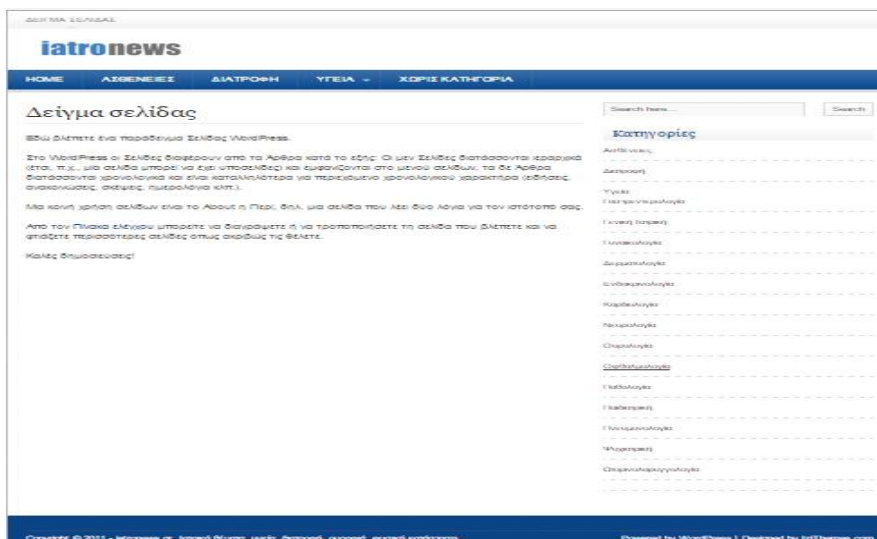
ΔΕΙΓΜΑ ΣΕΛΙΔΑΣ

iatronews

HOME ΑΣΘΕΝΕΙΕΣ ΔΙΑΤΡΟΦΗ ΥΓΕΙΑ ΧΩΡΙΣ ΚΑΤΗΓΟΡΙΑ

Δείγμα σελίδας

Εδώ βλέπετε ένα παράδειγμα Σελίδας WordPress.

Στο WordPress οι Σελίδες διαφέρουν από τα Άρθρα κατά το εξής: Οι μεν Σελίδες διατάσσονται ιεραρχικά (έτσι, π.χ., μία σελίδα μπορεί να έχει υποσελίδες) και εμφανίζονται στο μενού σελίδων, τα δε Άρθρα διατάσσονται χρονολογικά και είναι καταλληλότερα για περιεχόμενο χρονολογικού χαρακτήρα (ειδήσεις, ανακοινώσεις, σκέψεις, ημερολόγια κλπ.).

Μια κοινή χρήση σελίδων είναι το About ή Περί, δηλ. μια σελίδα που λέει δύο λόγια για τον ιστότοπο σας.

Από τον Πίνακα ελέγχου μπορείτε να διαγράψετε ή να τροποποιήσετε τη σελίδα που βλέπετε και να φτιάξετε περισσότερες σελίδες όπως ακριβώς τις θέλετε.

Καλές δημοσιεύσεις!

Search here... Search

Κατηγορίες

Ασθένειες
Διατροφή
Υγεία
Γαστρεντερολογία
Γενική Ιατρική
Γυναικολογία
Δερματολογία
Ενδοκρινολογία
Καρδιολογία
Νευρολογία
Ουρολογία
Οφθαλμολογία
Παθολογία
Παιδιατρική
Πνευμονολογία
Ψυχιατρική
Ωτορινολαρυγγολογία

Copyright © 2011 - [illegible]

Powered by WordPress | Designed by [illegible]